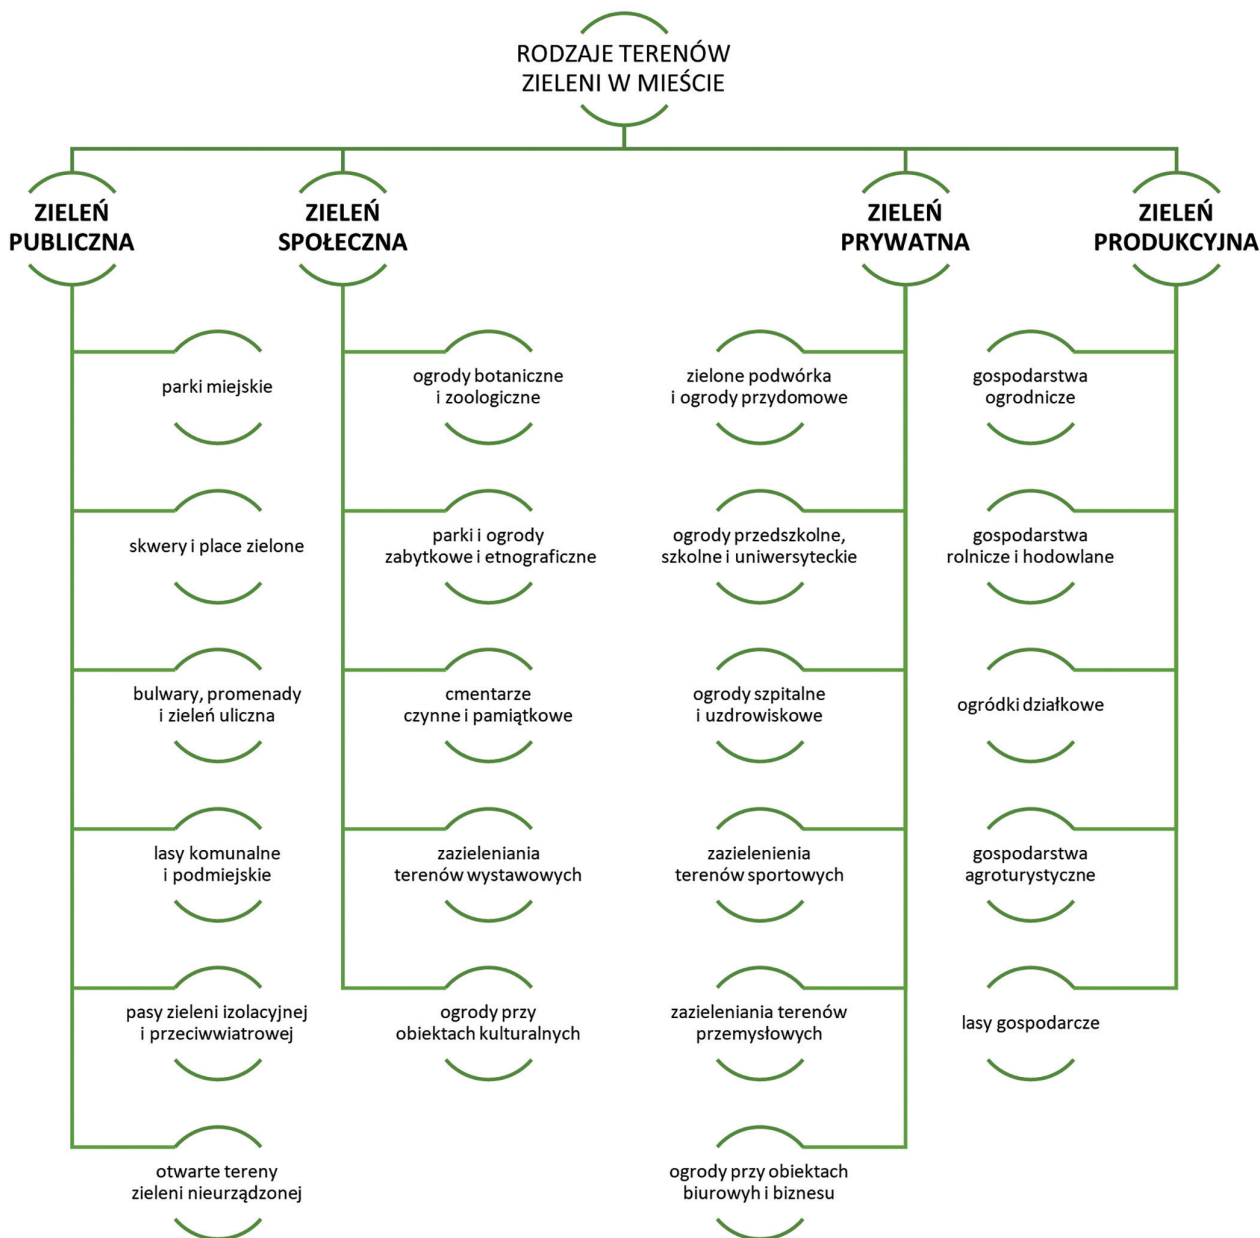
RODZAJE TERENÓW ZIELENI W MIEŚCIE

ZIELEŃ PUBLICZNA

parki miejskie

skwery i place zielone

bulwary, promenady i zieleń uliczna

lasy komunalne i podmiejskie

pasy zieleni izolacyjnej i przeciwwiatrowej

otwarte tereny zieleni nieurządzonej

ZIELEŃ SPOŁECZNA

ogrody botaniczne i zoologiczne

parki i ogrody zabytkowe i etnograficzne

cmentarze czynne i pamiątkowe

zazielenienia terenów wystawowych

ogrody przy obiektach kulturalnych

ZIELEŃ PRYWATNA

zielone podwórka i ogrody przydomowe

ogrody przedszkolne, szkolne i uniwersyteckie

ogrody szpitalne i uzdrowiskowe

zazielenienia terenów sportowych

zazieleniania terenów przemysłowych

ogrody przy obiektach biurowyh i biznesu

ZIELEŃ PRODUKCYJNA

gospodarstwa ogrodnicze

gospodarstwa rolnicze i hodowlane

ogródki działkowe

gospodarstwa agroturystyczne

lasy gospodarcze